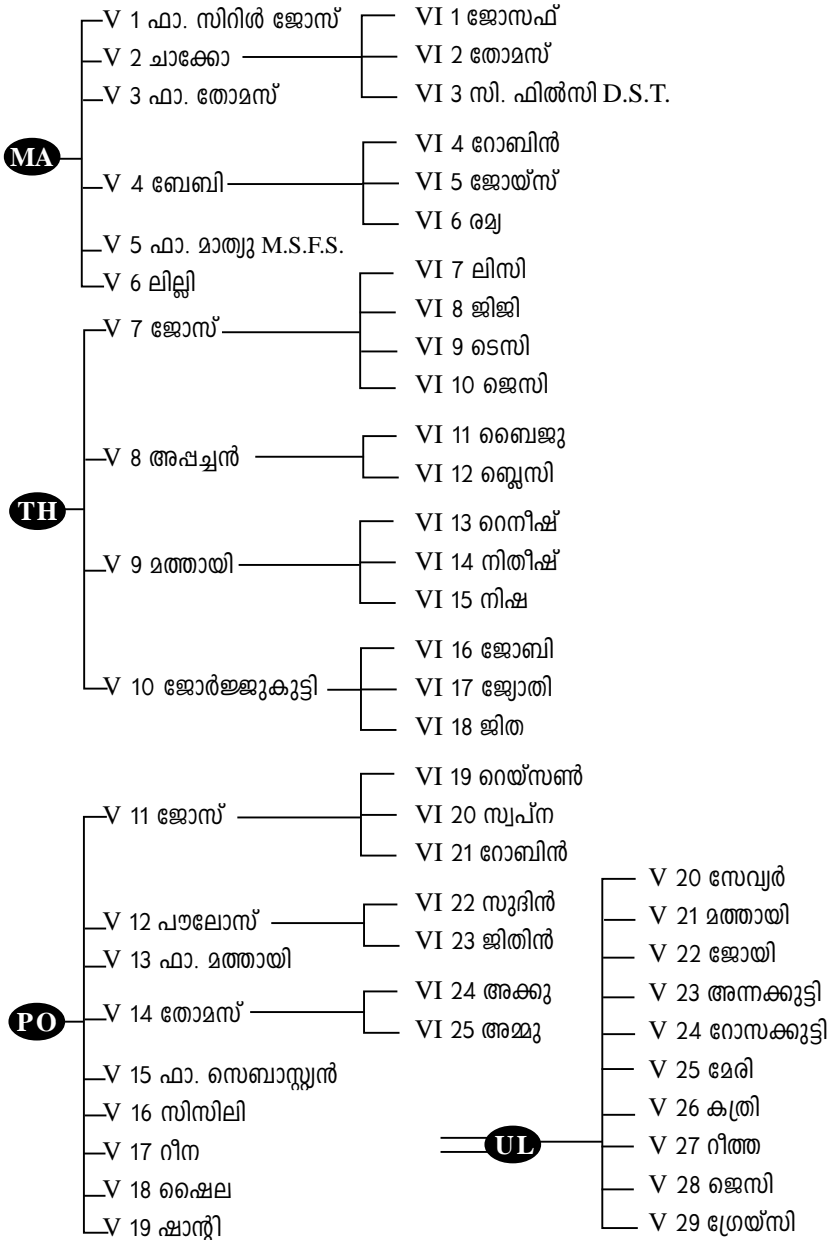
MA
V 1 ഫാ. സിറിൾ ജോസ്
V 2 ചാക്കോ
V 3 ഫാ. തോമസ്
V 4 ബേബി
V 5 ഫാ. മാത്യു M.S.F.S.
V 6 ലില്ലി

VI 1 ജോസഫ്
VI 2 തോമസ്
VI 3 സി. ഫിൽസി D.S.T.
VI 4 റോബിൻ
VI 5 ജോയ്സ്
VI 6 രമ്യ

TH
V 7 ജോസ്
V 8 അപ്പച്ചൻ
V 9 മത്തായി
V 10 ജോർജ്ജുകുട്ടി

VI 7 ലിസി
VI 8 ജിജി
VI 9 ടെസി
VI 10 ജെസി
VI 11 ബൈജു
VI 12 ബ്ലെസി
VI 13 റെനീഷ്
VI 14 നിതീഷ്
VI 15 നിഷ
VI 16 ജോബി
VI 17 ജ്യോതി
VI 18 ജിത

PO
V 11 ജോസ്
V 12 പൗലോസ്
V 13 ഫാ. മത്തായി
V 14 തോമസ്
V 15 ഫാ. സെബാസ്റ്റ്യൻ
V 16 സിസിലി
V 17 റീന
V 18 ഷൈല
V 19 ഷാന്റി

VI 19 റെയ്സൺ
VI 20 സ്വപ്ന
VI 21 റോബിൻ
VI 22 സുദിൻ
VI 23 ജിതിൻ
VI 24 അക്കു
VI 25 അമ്മു

UL
V 20 സേവ്യർ
V 21 മത്തായി
V 22 ജോയി
V 23 അന്നക്കുട്ടി
V 24 റോസക്കുട്ടി
V 25 മേരി
V 26 കത്രി
V 27 റീത്ത
V 28 ജെസി
V 29 ഗ്രേയ്സി